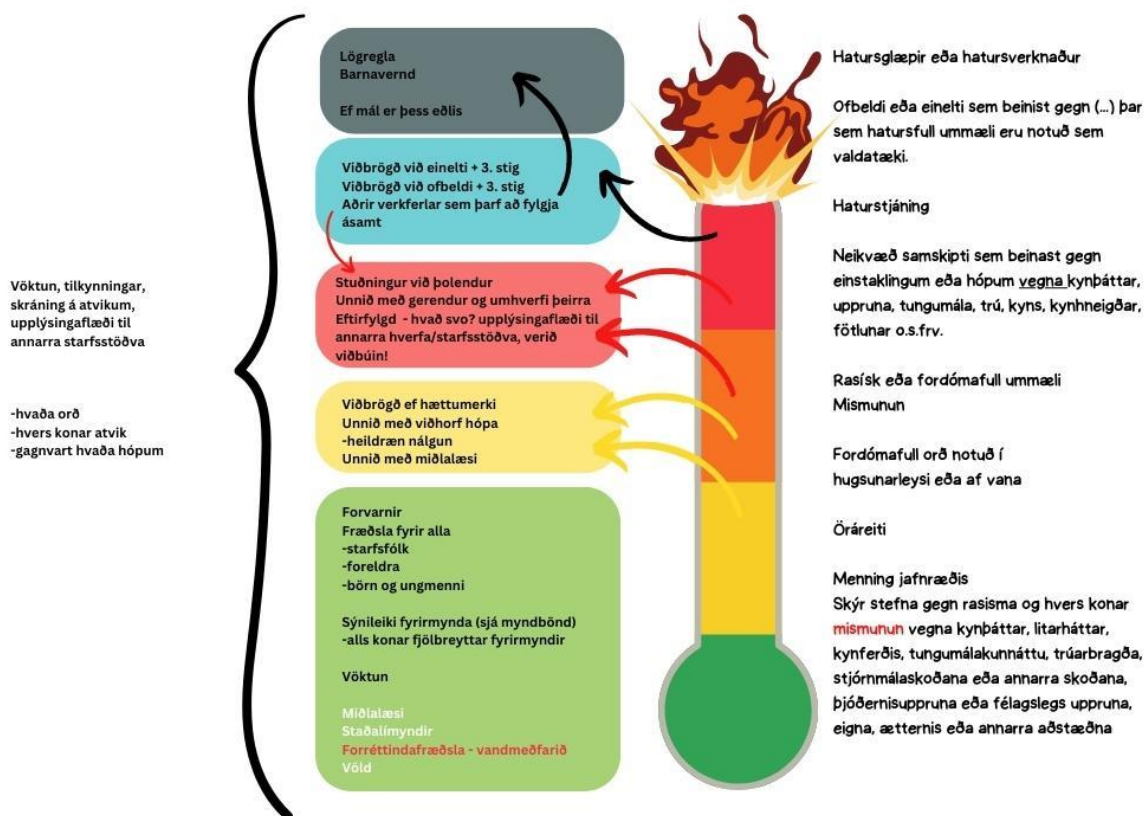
Vöktun, tilkynningar, skráning á atvikum, upplýsingaflæði til annarra starfsstöðva

-hvaða orð
-hvers konar atvik
-gagnvart hvaða hópum

Lögregla
Barnavernd

Ef mál er þess eðlis

Viðbrögð við einelti + 3. stig
Viðbrögð við ofbeldi + 3. stig
Aðrir verkferlar sem þarf að fylgja ásamt

Stuðningur við þolendur
Unnið með gerendur og umhverfi þeirra
Eftirfylgd - hvað svo? upplýsingaflæði til annarra hverfa/starfsstöðva, verið viðbúin!

Viðbrögð ef hættumerki
Unnið með viðhorf hópa
-heildræn nálgun
Unnið með miðlalæsi

Forvarnir
Fræðsla fyrir alla
-starfsfólk
-foreldra
-börn og ungmenni

Sýnileiki fyrirmynda (sjá myndbönd)
-alls konar fjölbreyttar fyrirmyndir

Vöktun

Miðlalæsi
Staðalímyndir
Forréttindafræðsla - vandmeðfarið
Völd

Hatursglæpir eða hatursverknaður

Ofbeldi eða einelti sem beinist gegn (...) þar sem hatursfull ummæli eru notuð sem valdatæki.

Haturstjáning

Neikvæð samskipti sem beinast gegn einstaklingum eða hópum vegna kynþáttar, uppruna, tungumála, trú, kyns, kynhneigðar, fötlunar o.s.frv.

Rasísk eða fordómafull ummæli
Mismunun

Fordómafull orð notuð í hugsunarleysi eða af vana

Öráreiti

Menning jafnræðis
Skýr stefna gegn rasisma og hvers konar mismunun vegna kynþáttar, litarháttar, kynferðis, tungumálakunnáttu, trúarbragða, stjórnmálaskoðana eða annarra skoðana, þjóðernisuppruna eða félagslegs uppruna, eigna, ætternis eða annarra aðstæðna